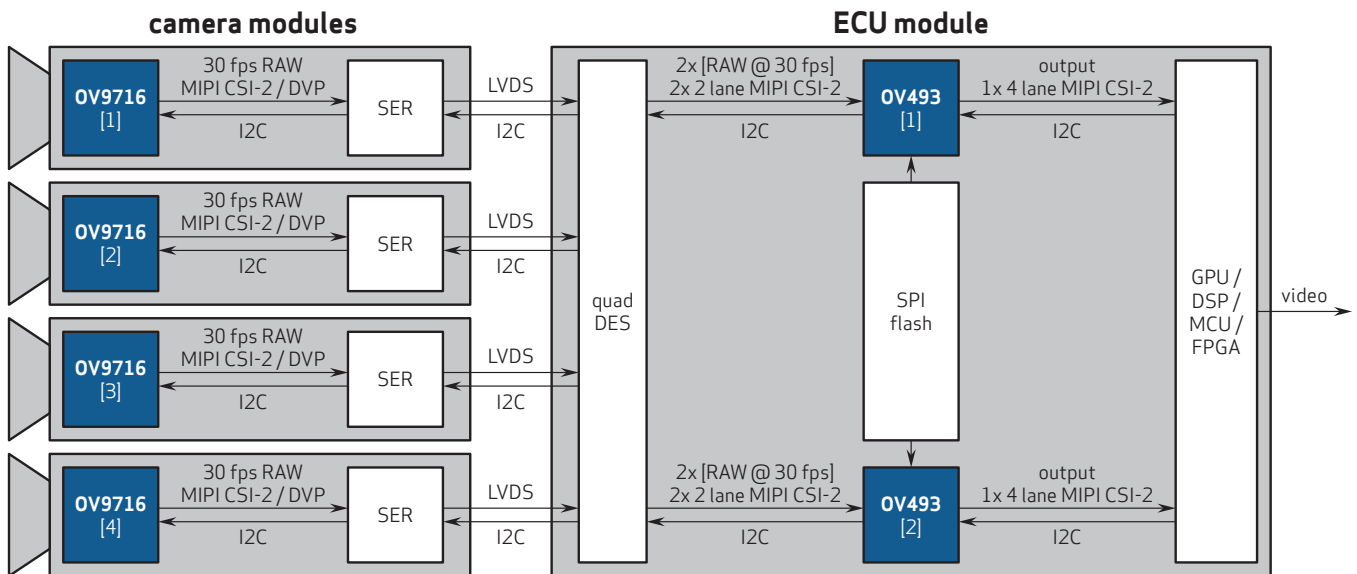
camera modules

ECU module

OV9716
[1]

30 fps RAW
MIPI CSI-2 / DVP

I2C

SER

LVDS

I2C

OV9716
[2]

30 fps RAW
MIPI CSI-2 / DVP

I2C

SER

LVDS

I2C

OV9716
[3]

30 fps RAW
MIPI CSI-2 / DVP

I2C

SER

LVDS

I2C

OV9716
[4]

30 fps RAW
MIPI CSI-2 / DVP

I2C

SER

LVDS

I2C

quad
DES

2x [RAW @ 30 fps]
2x 2 lane MIPI CSI-2

I2C

OV493
[1]

output
1x 4 lane MIPI CSI-2

I2C

SPI
flash

2x [RAW @ 30 fps]
2x 2 lane MIPI CSI-2

I2C

OV493
[2]

output
1x 4 lane MIPI CSI-2

I2C

GPU /
DSP /
MCU /
FPGA

video